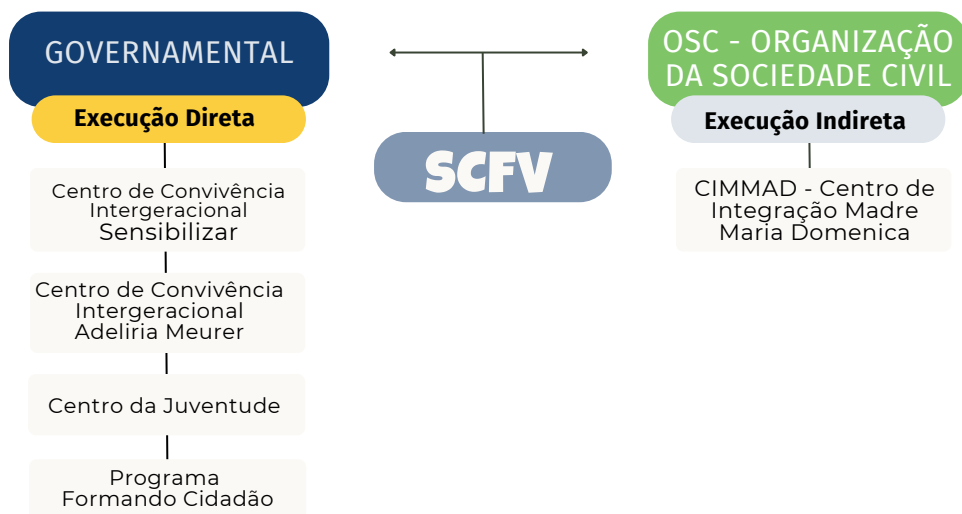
GOVERNAMENTAL

Execução Direta

Centro de Convivência Intergeracional Sensibilizar

Centro de Convivência Intergeracional Adeliria Meurer

Centro da Juventude

Programa Formando Cidadão

SCFV

OSC - ORGANIZAÇÃO DA SOCIEDADE CIVIL

Execução Indireta

CIMMAD - Centro de Integração Madre Maria Domenica